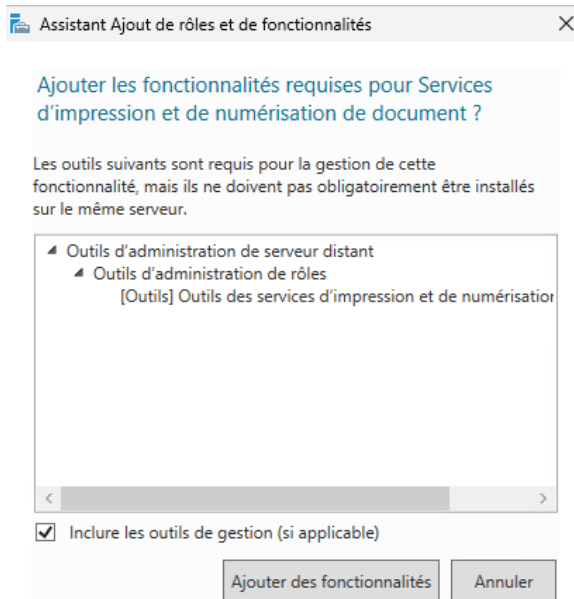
Assistant Ajout de rôles et de fonctionnalités

Ajouter les fonctionnalités requises pour Services d'impression et de numérisation de document ?

Les outils suivants sont requis pour la gestion de cette fonctionnalité, mais ils ne doivent pas obligatoirement être installés sur le même serveur.

Outils d'administration de serveur distant
Outils d'administration de rôles
[Outils] Outils des services d'impression et de numérisation

Inclure les outils de gestion (si applicable)

Ajouter des fonctionnalités
Annuler